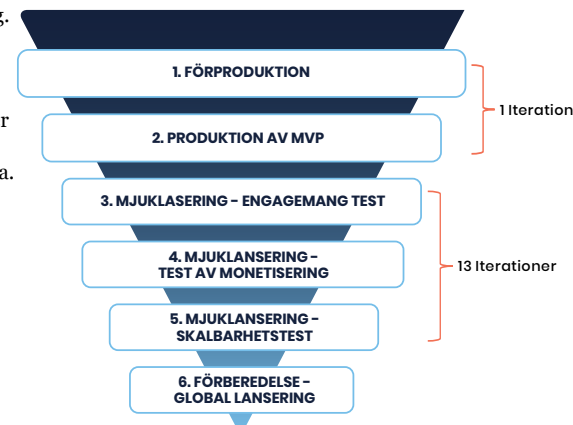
g.

r

a.

1. FÖRPRODUKTION

2. PRODUKTION AV MVP

1 Iteration

3. MJUKLASERING - ENGAGEMANG TEST

4. MJUKLANSERING - TEST AV MONETISERING

5. MJUKLANSERING - SKALBARHETSTEST

13 Iterationer

6. FÖRBEREDELSE - GLOBAL LANSERING